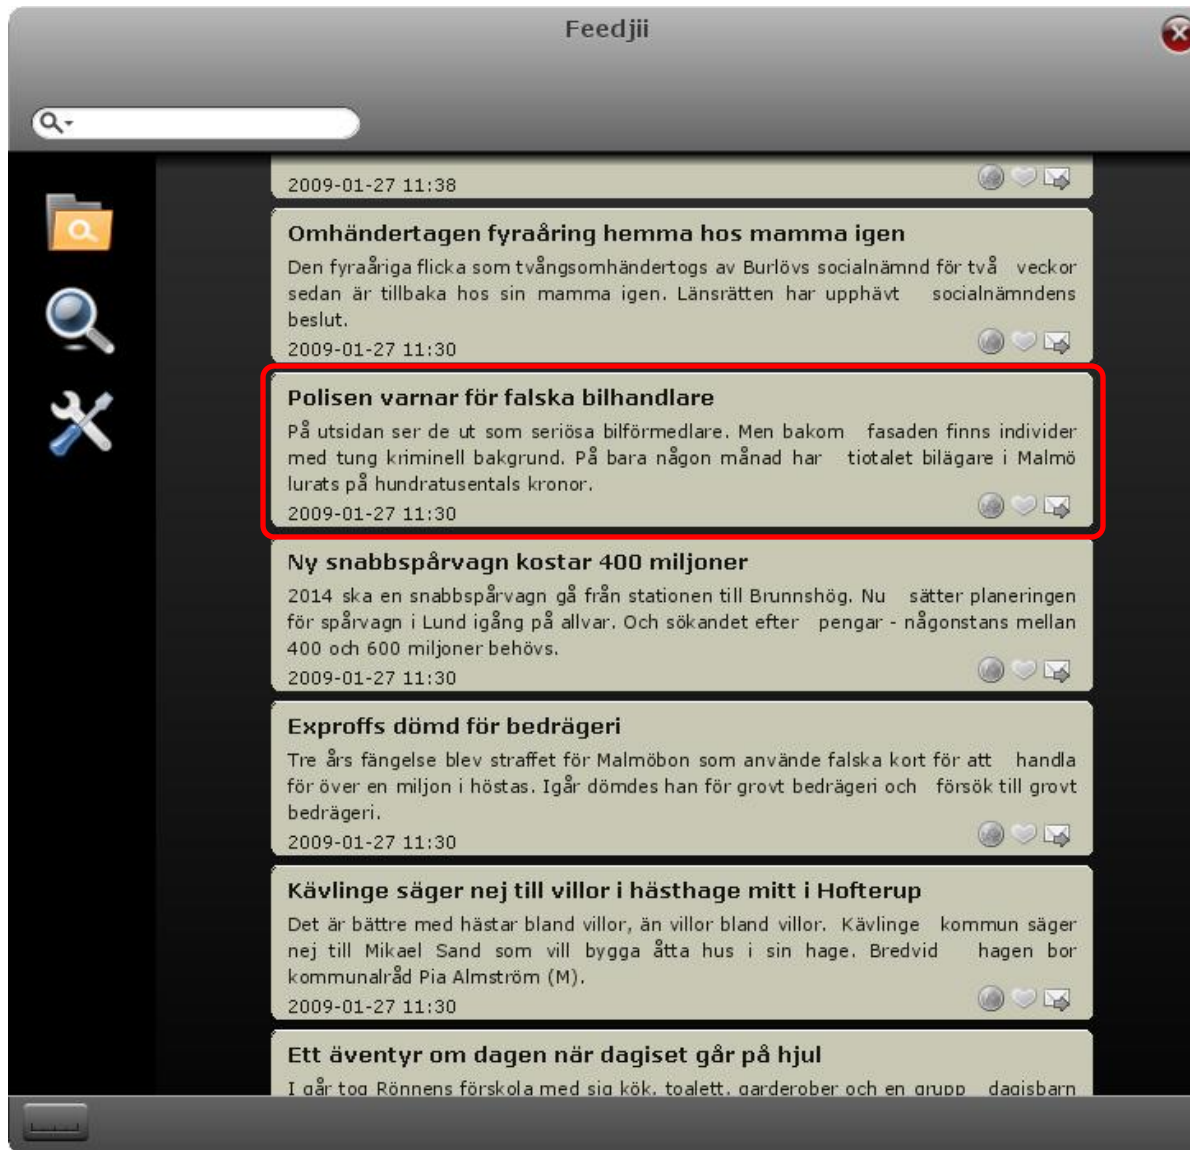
Feedjii

2009-01-27 11:38

Omhändertagen fyraåring hemma hos mamma igen

Den fyraåriga flicka som tvångsomhändertogs av Burlövs socialnämnd för två veckor sedan är tillbaka hos sin mamma igen. Länsrätten har upphävt socialnämndens beslut.

2009-01-27 11:30

Polisen varnar för falska bilhandlare

På utsidan ser de ut som seriösa bilförmedlare. Men bakom fasaden finns individer med tung kriminell bakgrund. På bara någon månad har tiotalet bilägare i Malmö lurats på hundratusentals kronor.

2009-01-27 11:30

Ny snabbspårvagn kostar 400 miljoner

2014 ska en snabbspårvagn gå från stationen till Brunnshög. Nu sätter planeringen för spårvagn i Lund igång på allvar. Och sökandet efter pengar - någonstans mellan 400 och 600 miljoner behövs.

2009-01-27 11:30

Exproffs dömd för bedrägeri

Tre års fängelse blev straffet för Malmöbon som använde falska kort för att handla för över en miljon i höstas. Igår dömdes han för grovt bedrägeri och försök till grovt bedrägeri.

2009-01-27 11:30

Kävlinge säger nej till villor i hästhage mitt i Hofterup

Det är bättre med hästar bland villor, än villor bland villor. Kävlinge kommun säger nej till Mikael Sand som vill bygga åtta hus i sin hage. Bredvid hagen bor kommunalråd Pia Almström (M).

2009-01-27 11:30

Ett äventyr om dagen när dagiset går på hjul

I går tog Rönnens förskola med sig kök, toalett, garderober och en grupp dagisbarn